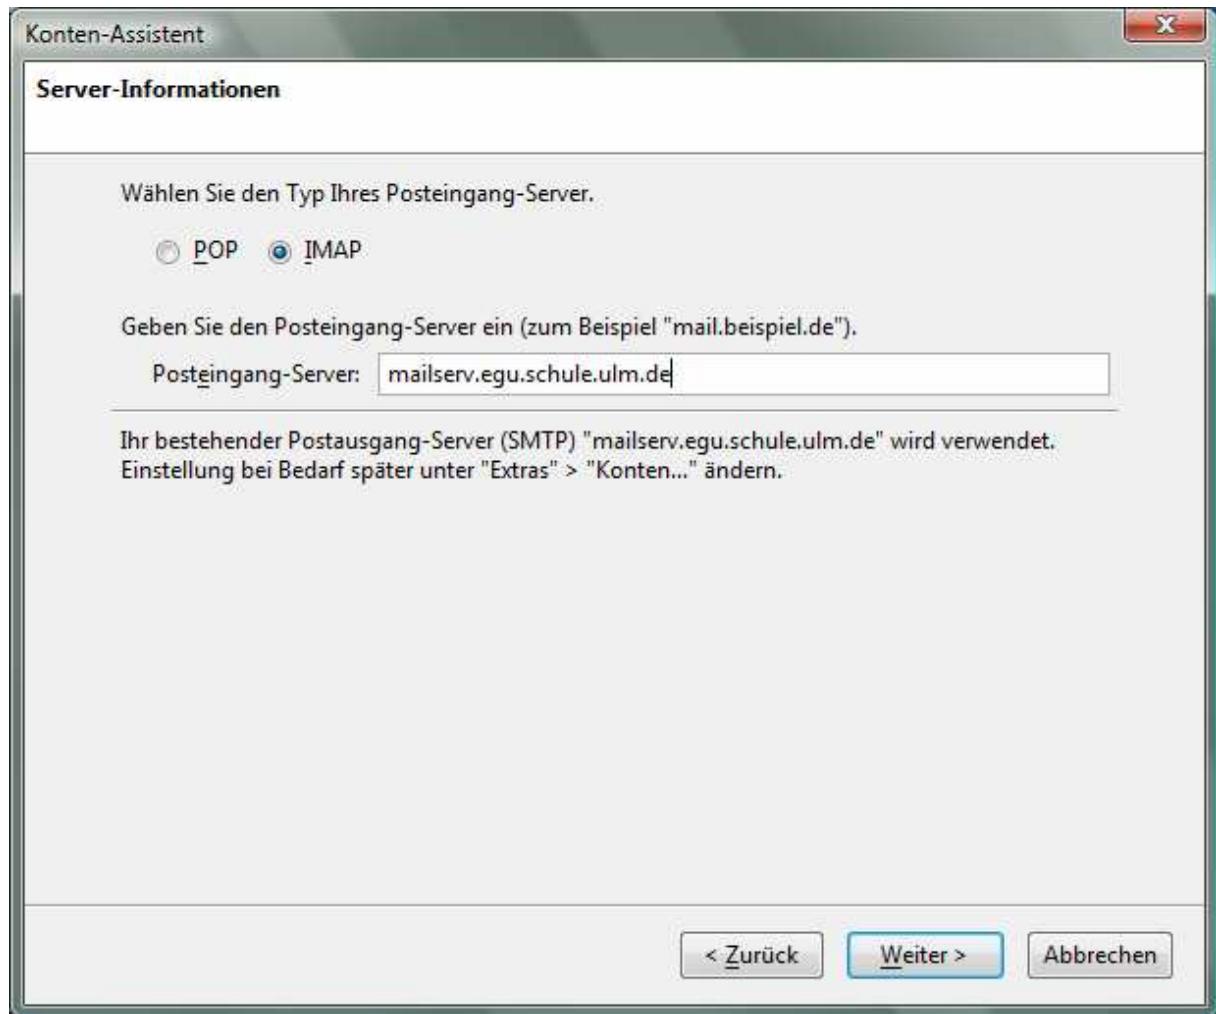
Konten-Assistent

Server-Informationen

Wählen Sie den Typ Ihres Posteingang-Server.

POP IMAP

Geben Sie den Posteingang-Server ein (zum Beispiel "mail.beispiel.de").

Posteingang-Server: mailserv.egu.schule.ulm.de

Ihr bestehender Postausgang-Server (SMTP) "mailserv.egu.schule.ulm.de" wird verwendet. Einstellung bei Bedarf später unter "Extras" > "Konten..." ändern.

< Zurück Weiter > Abbrechen